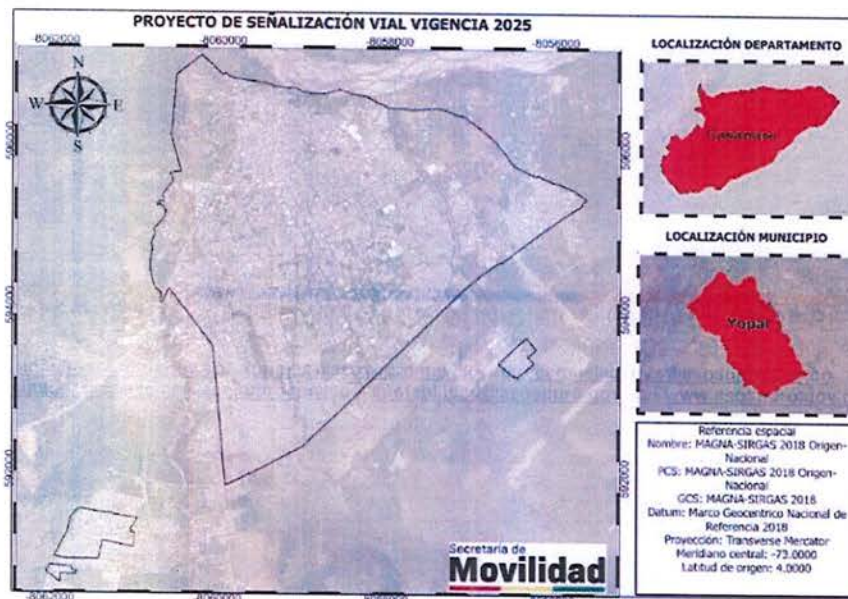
PROYECTO DE SEÑALIZACIÓN VIAL VIGENCIA 2025

-8062000
-8060000
-8058000
-8056000

N
W
E
S

596000
594000
592000

596000
594000
592000

LOCALIZACIÓN DEPARTAMENTO

Casanare

LOCALIZACIÓN MUNICIPIO

Yopal

Referencia espacial
Nombre: MAGNA-SIRGAS 2018 Origen-Nacional
PCS: MAGNA-SIRGAS 2018 Origen-Nacional
GCS: MAGNA-SIRGAS 2018
Datum: Marco Geocentrico Nacional de Referencia 2018
Proyección: Transverse Mercator
Meridiano central: -73.0000
Latitud de origen: 4.0000

Secretaría de
Movilidad

-8062000
-8060000
-8058000